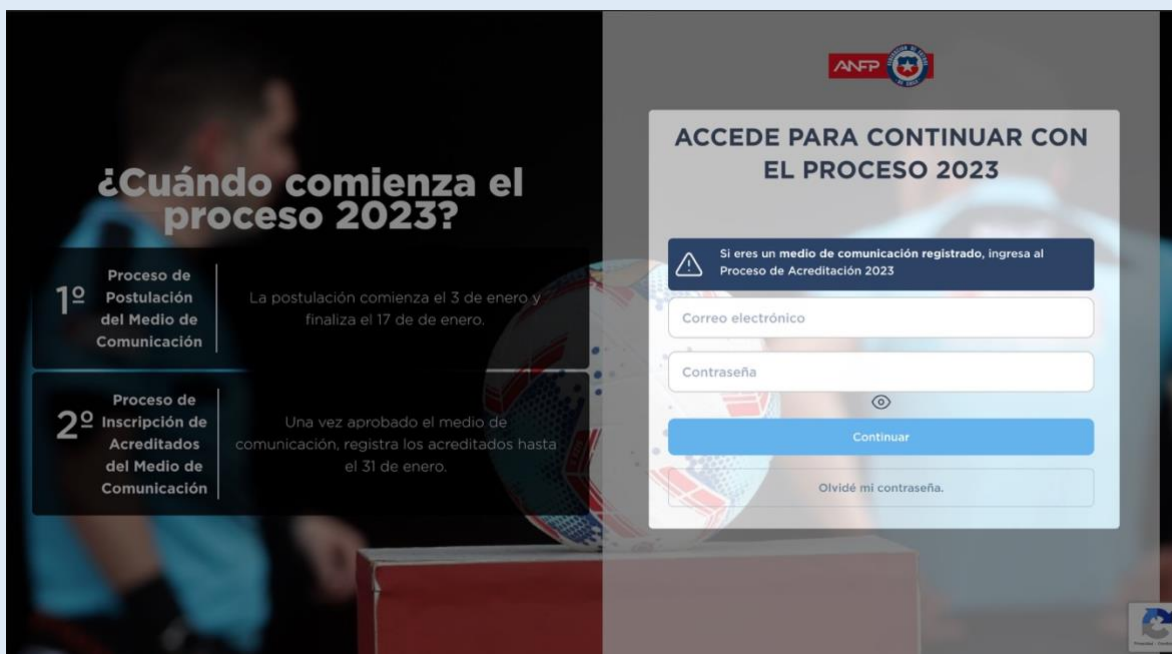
¿Cuándo comienza el proceso 2023?

1º Proceso de Postulación del Medio de Comunicación

La postulación comienza el 3 de enero y finaliza el 17 de de enero.

2º Proceso de Inscripción de Acreditados del Medio de Comunicación

Una vez aprobado el medio de comunicación, registra los acreditados hasta el 31 de enero.

ANFP

ACCEDE PARA CONTINUAR CON EL PROCESO 2023

Si eres un medio de comunicación registrado, ingresa al Proceso de Acreditación 2023

Correo electrónico

Contraseña

Continuar

Olvidé mi contraseña.